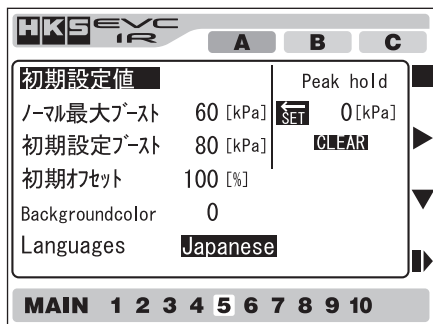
HKS EVC IR

A B C

初期設定値

ノーマル最大ブースト 60 [kPa]

初期設定ブースト 80 [kPa]

初期オフセット 100 [%]

Backgroundcolor 0

Languages Japanese

Peak hold

SET 0 [kPa]

CLEAR

MAIN 1 2 3 4 5 6 7 8 9 10